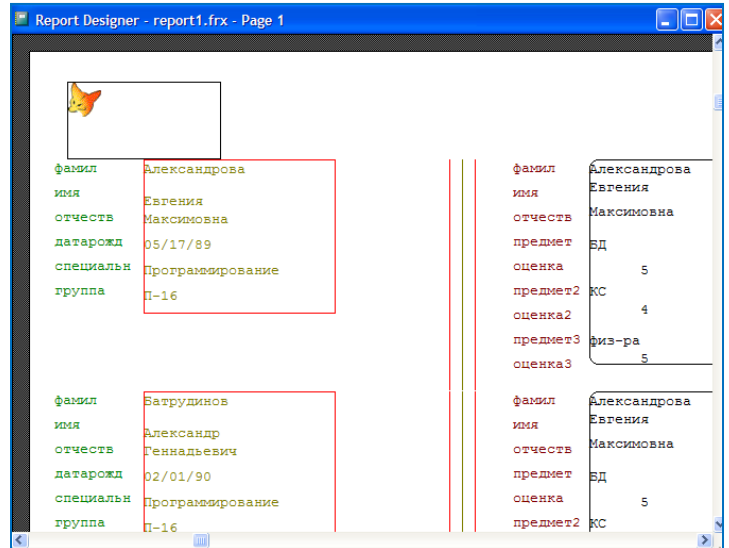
Report Designer - report1.frx - Page 1

фамил
имя
отчеств
датарожд
специальн
группа

Александрова
Евгения
Максимовна
05/17/89
Программирование
П-16

фамил
имя
отчеств
предмет
оценка
предмет2
оценка2
предмет3
оценка3

Александрова
Евгения
Максимовна
БД
5
КС
4
физ-ра
5

фамил
имя
отчеств
датарожд
специальн
группа

Батрудинов
Александр
Геннадьевич
02/01/90
Программирование
П-16

фамил
имя
отчеств
предмет
оценка
предмет2

Александрова
Евгения
Максимовна
БД
5
КС